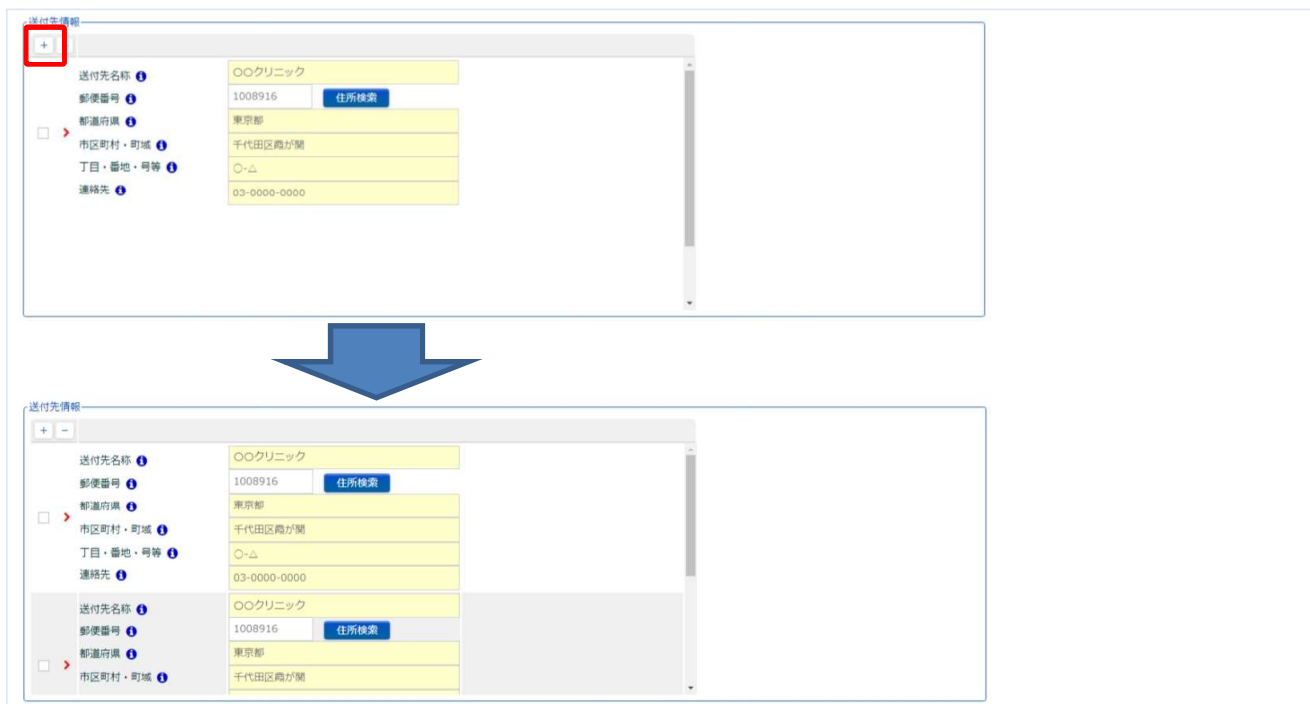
送付先情報

+

送付先名称
○○クリニック
郵便番号
1008916
住所検索
都道府県
東京都
市区町村・町域
千代田区霞が関
丁目・番地・号等
○-△
連絡先
03-0000-0000

送付先情報

+ −

送付先名称
○○クリニック
郵便番号
1008916
住所検索
都道府県
東京都
市区町村・町域
千代田区霞が関
丁目・番地・号等
○-△
連絡先
03-0000-0000

送付先名称
○○クリニック
郵便番号
1008916
住所検索
都道府県
東京都
市区町村・町域
千代田区霞が関